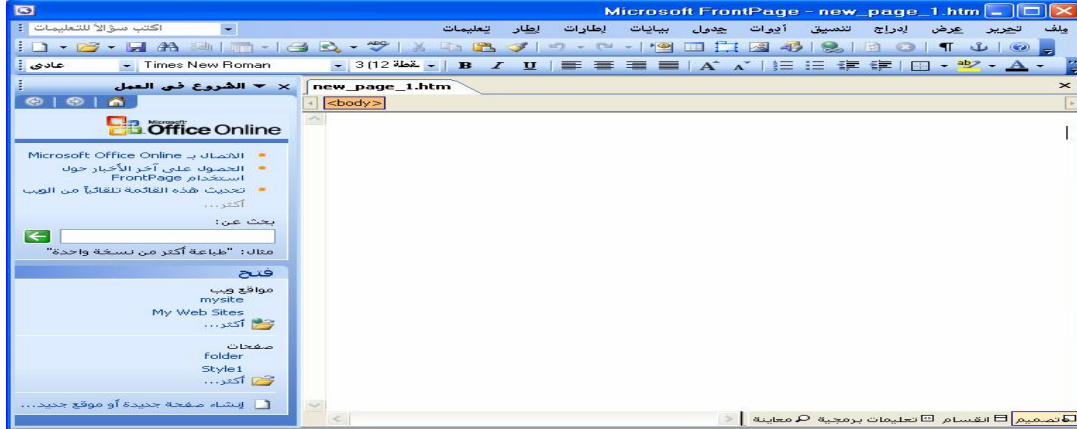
Microsoft FrontPage - new_page_1.htm

ملف تحرير عرض إدراج تنسيق أدوات جدول بيانات إطارات إطار تعليمات

اكتب سؤالاً للتعليمات

عادي Times New Roman 3 (12 نقطة) B I U

new_page_1.htm
<body>

الشروع في العمل

Microsoft Office Online

الاتصال بـ Microsoft Office Online

الحصول على آخر الأخبار حول استخدام FrontPage

تحديث هذه القائمة تلقائياً من الويب

أكثر...

بحث عن:

مثال: "طباعة أكثر من نسخة واحدة"

فتح

مواقع ويب
mysite
My Web Sites
أكثر...

صفحات
folder
Style1
أكثر...

إنشاء صفحة جديدة أو موقع جديد...

تصميم انقسام تعليمات برمجية معاينة